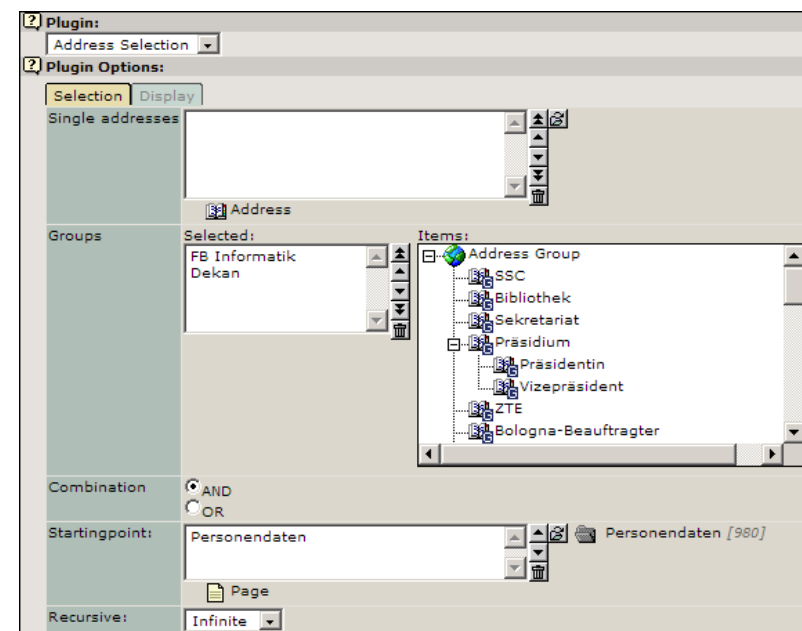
Plugin:
Address Selection
Plugin Options:
Selection | Display

| | |
|---|---|
| Single addresses | Address |
| Groups | Selected: FB Informatik Dekan — Items: Address Group, SSC, Bibliothek, Sekretariat, Präsidium, Präsidentin, Vizepräsident, ZTE, Bologna-Beauftragter |
| Combination | AND / OR |
| Startingpoint: | Personendaten — Page — Personendaten [980] |
| Recursive: | Infinite |